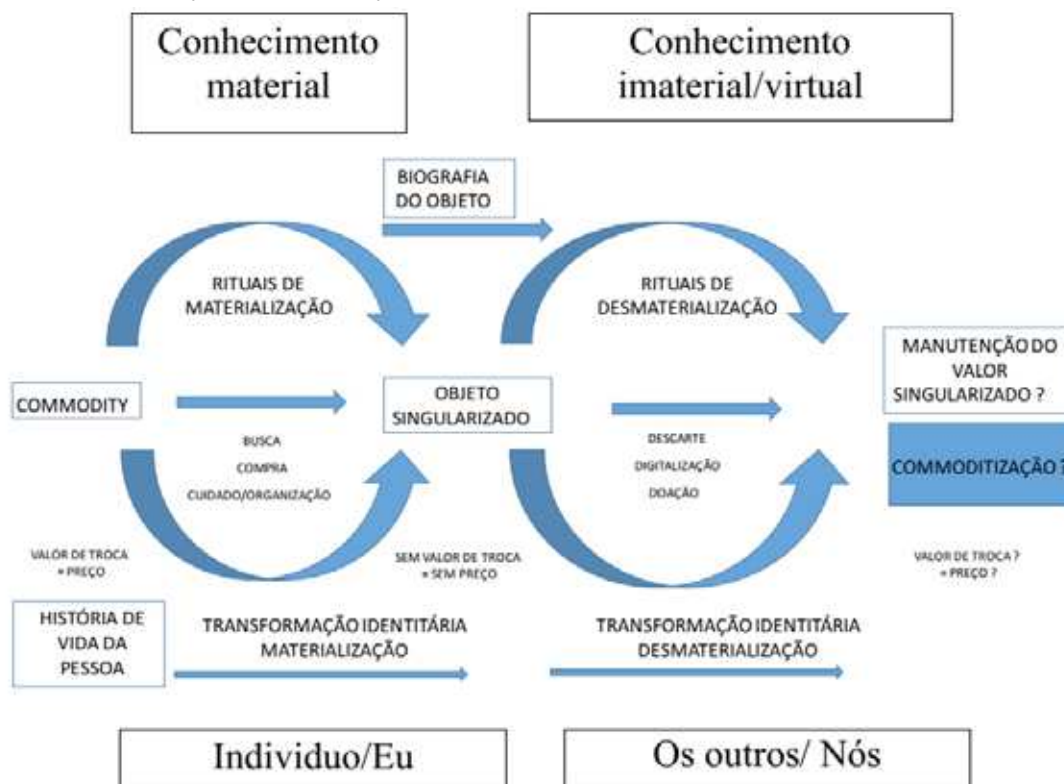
Conhecimento material

Conhecimento imaterial/virtual

BIOGRAFIA DO OBJETO

RITUAIS DE MATERIALIZAÇÃO

RITUAIS DE DESMATERIALIZAÇÃO

MANUTENÇÃO DO VALOR SINGULARIZADO ?

COMMODITY

OBJETO SINGULARIZADO

COMMODITIZAÇÃO ?

BUSCA
COMPRA
CUIDADO/ORGANIZAÇÃO

DESCARTE
DIGITALIZAÇÃO
DOAÇÃO

VALOR DE TROCA = PREÇO

SEM VALOR DE TROCA = SEM PREÇO

VALOR DE TROCA ? = PREÇO ?

HISTÓRIA DE VIDA DA PESSOA

TRANSFORMAÇÃO IDENTITÁRIA MATERIALIZAÇÃO

TRANSFORMAÇÃO IDENTITÁRIA DESMATERIALIZAÇÃO

Individuo/Eu

Os outros/ Nós